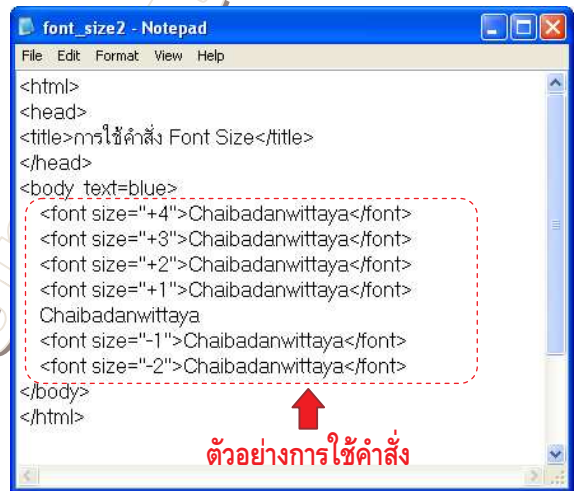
font_size2 - Notepad
File Edit Format View Help
<html>
<head>
<title>การใช้คำสั่ง Font Size</title>
</head>
<body text=blue>
<font size="+4">Chaibadanwittaya</font>
<font size="+3">Chaibadanwittaya</font>
<font size="+2">Chaibadanwittaya</font>
<font size="+1">Chaibadanwittaya</font>
Chaibadanwittaya
<font size="-1">Chaibadanwittaya</font>
<font size="-2">Chaibadanwittaya</font>
</body>
</html>

ตัวอย่างการใช้คำสั่ง